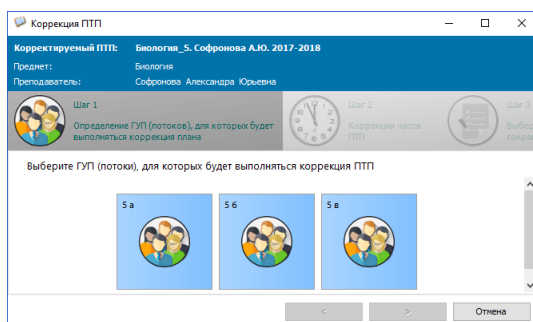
Коррекция ПТП

Корректируемый ПТП: Биология_5. Софронова А.Ю. 2017-2018
Предмет: Биология
Преподаватель: Софронова Александра Юрьевна

Шаг 1
Определение ГУП (потоков), для которых будет выполняться коррекция плана

Шаг 2
Коррекция часов ПТП

Шаг 3
Выбор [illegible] сокра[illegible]

Выберите ГУП (потоки), для которых будет выполняться коррекция ПТП

5 а
5 б
5 в

<
>
Отмена